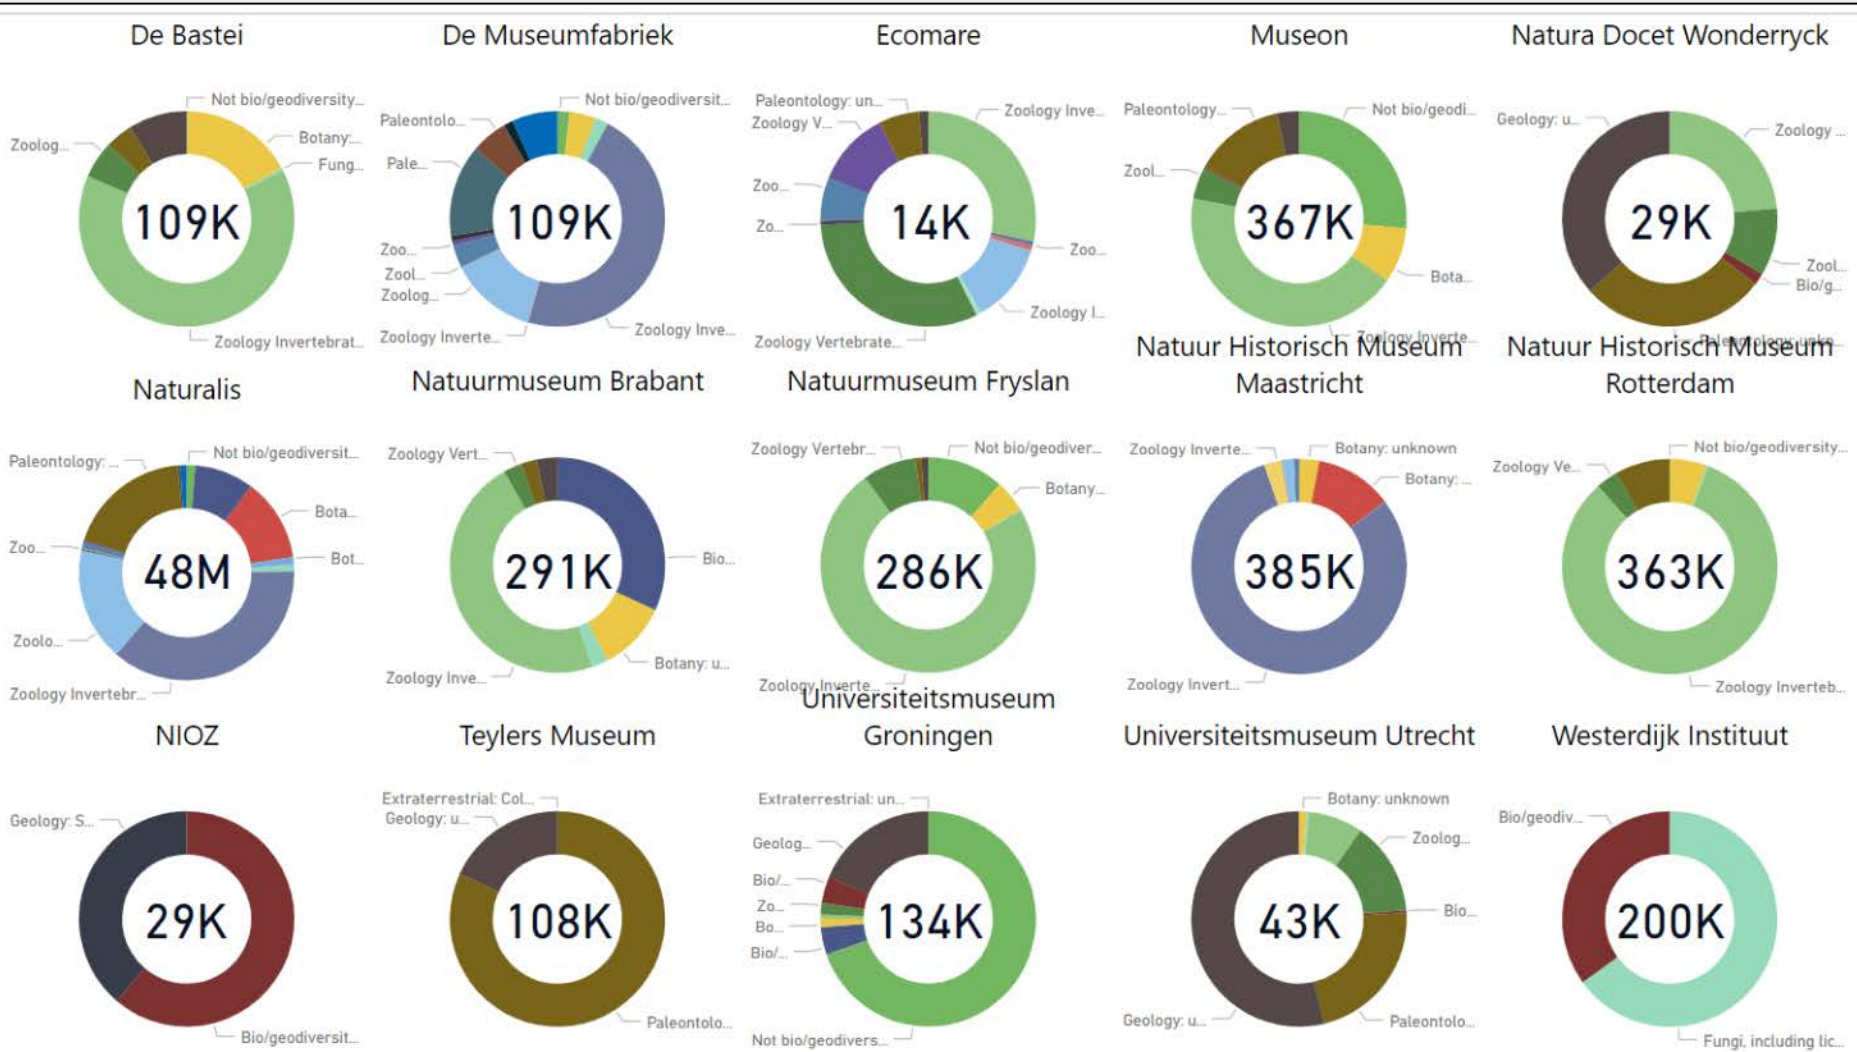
De Bastei

Not bio/geodiversity...
Botany:...
Fung...
Zoolog...
109K
Zoology Invertebrat...

De Museumfabriek

Not bio/geodiversit...
Paleontolo...
Pale...
Zoo...
Zool...
Zoolog...
109K
Zoology Inverte...
Zoology Inve...

Ecomare

Paleontology: un...
Zoology V...
Zoology Inve...
Zoo...
Zo...
14K
Zoo...
Zoology I...
Zoology Vertebrate...

Museon

Paleontology...
Not bio/geodi...
Zool...
367K
Bota...
Zoology Inverte...

Natura Docet Wonderryck

Geology: u...
Zoology ...
29K
Zool...
Bio/g...
Paleontology: unkn...

Natuur Historisch Museum Maastricht

Natuur Historisch Museum Rotterdam

Naturalis

Paleontology: ...
Not bio/geodiversit...
Bota...
Zoo...
Bot...
48M
Zoolo...
Zoology Invertebr...

Natuurmuseum Brabant

Zoology Vert...
291K
Bio...
Botany: u...
Zoology Inve...

Natuurmuseum Fryslan

Zoology Vertebr...
Not bio/geodiver...
Botany...
286K
Zoology Inverte...

Zoology Inverte...
Botany: unknown
Botany: ...
385K
Zoology Invert...

Zoology Ve...
Not bio/geodiversity...
363K
Zoology Inverteb...

NIOZ

Geology: S...
29K
Bio/geodiversit...

Teylers Museum

Extraterrestrial: Col...
Geology: u...
108K
Paleontolo...

Universiteitsmuseum Groningen

Extraterrestrial: un...
Geolog...
Bio/...
Zo...
Bo...
Bio/...
134K
Not bio/geodivers...

Universiteitsmuseum Utrecht

Botany: unknown
Zoolog...
Bio...
43K
Geology: u...
Paleontolo...

Westerdijk Instituut

Bio/geodiv...
200K
Fungi, including lic...